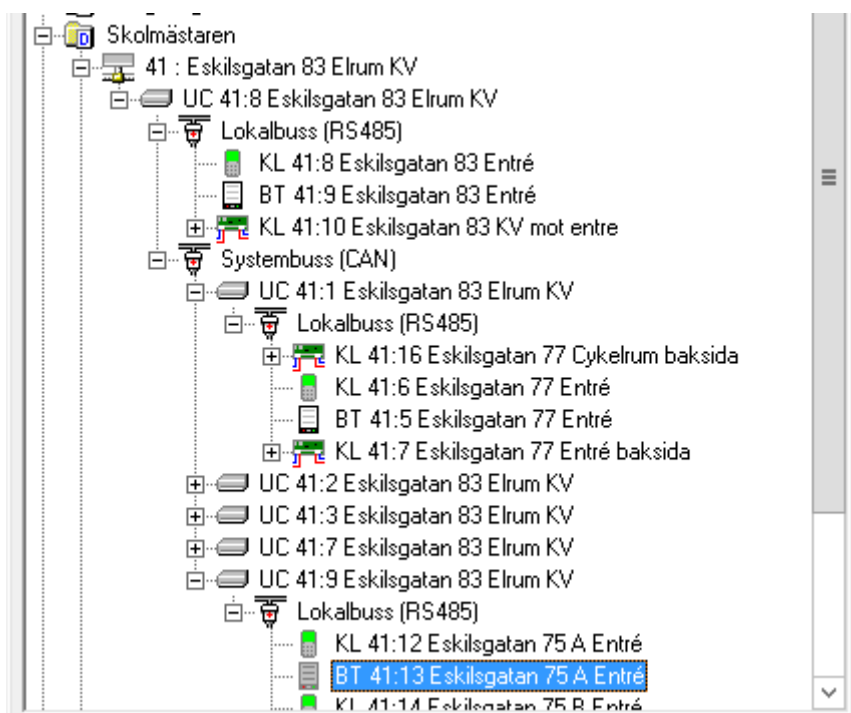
Skolmästaren
41 : Eskilsgatan 83 Elrum KV
UC 41:8 Eskilsgatan 83 Elrum KV
Lokalbuss (RS485)
KL 41:8 Eskilsgatan 83 Entré
BT 41:9 Eskilsgatan 83 Entré
KL 41:10 Eskilsgatan 83 KV mot entre
Systembuss (CAN)
UC 41:1 Eskilsgatan 83 Elrum KV
Lokalbuss (RS485)
KL 41:16 Eskilsgatan 77 Cykelrum baksida
KL 41:6 Eskilsgatan 77 Entré
BT 41:5 Eskilsgatan 77 Entré
KL 41:7 Eskilsgatan 77 Entré baksida
UC 41:2 Eskilsgatan 83 Elrum KV
UC 41:3 Eskilsgatan 83 Elrum KV
UC 41:7 Eskilsgatan 83 Elrum KV
UC 41:9 Eskilsgatan 83 Elrum KV
Lokalbuss (RS485)
KL 41:12 Eskilsgatan 75 A Entré
BT 41:13 Eskilsgatan 75 A Entré
KL 41:14 Eskilsgatan 75 B Entré